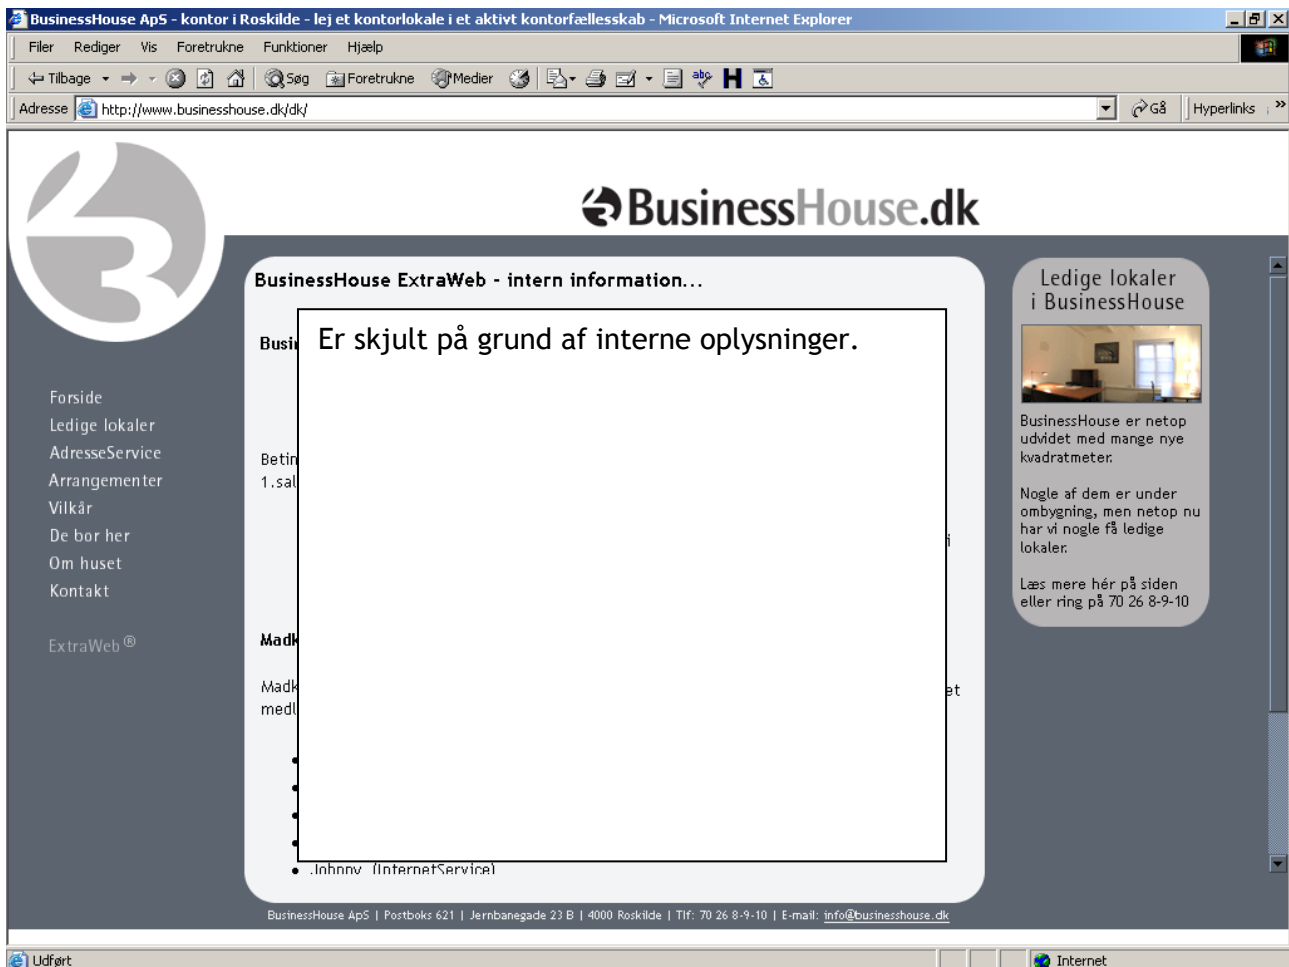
BusinessHouse ApS - kontor i Roskilde - lej et kontorlokale i et aktivt kontorfællesskab - Microsoft Internet Explorer

Filer Rediger Vis Foretrukne Funktioner Hjælp

Tilbage Søg Foretrukne Medier

Adresse http://www.businesshouse.dk/dk/ Gå Hyperlinks

BusinessHouse.dk

BusinessHouse ExtraWeb - intern information...

Busi

Er skjult på grund af interne oplysninger.

Betin
1.sal

Madk

Madk
medl

et

Johnny (InternetService)

Forside
Ledige lokaler
AdresseService
Arrangementer
Vilkår
De bor her
Om huset
Kontakt

ExtraWeb®

Ledige lokaler i BusinessHouse

BusinessHouse er netop udvidet med mange nye kvadratmeter.

Nogle af dem er under ombygning, men netop nu har vi nogle få ledige lokaler.

Læs mere hér på siden eller ring på 70 26 8-9-10

BusinessHouse ApS | Postboks 621 | Jernbanegade 23 B | 4000 Roskilde | Tlf: 70 26 8-9-10 | E-mail: info@businesshouse.dk

Udført

Internet